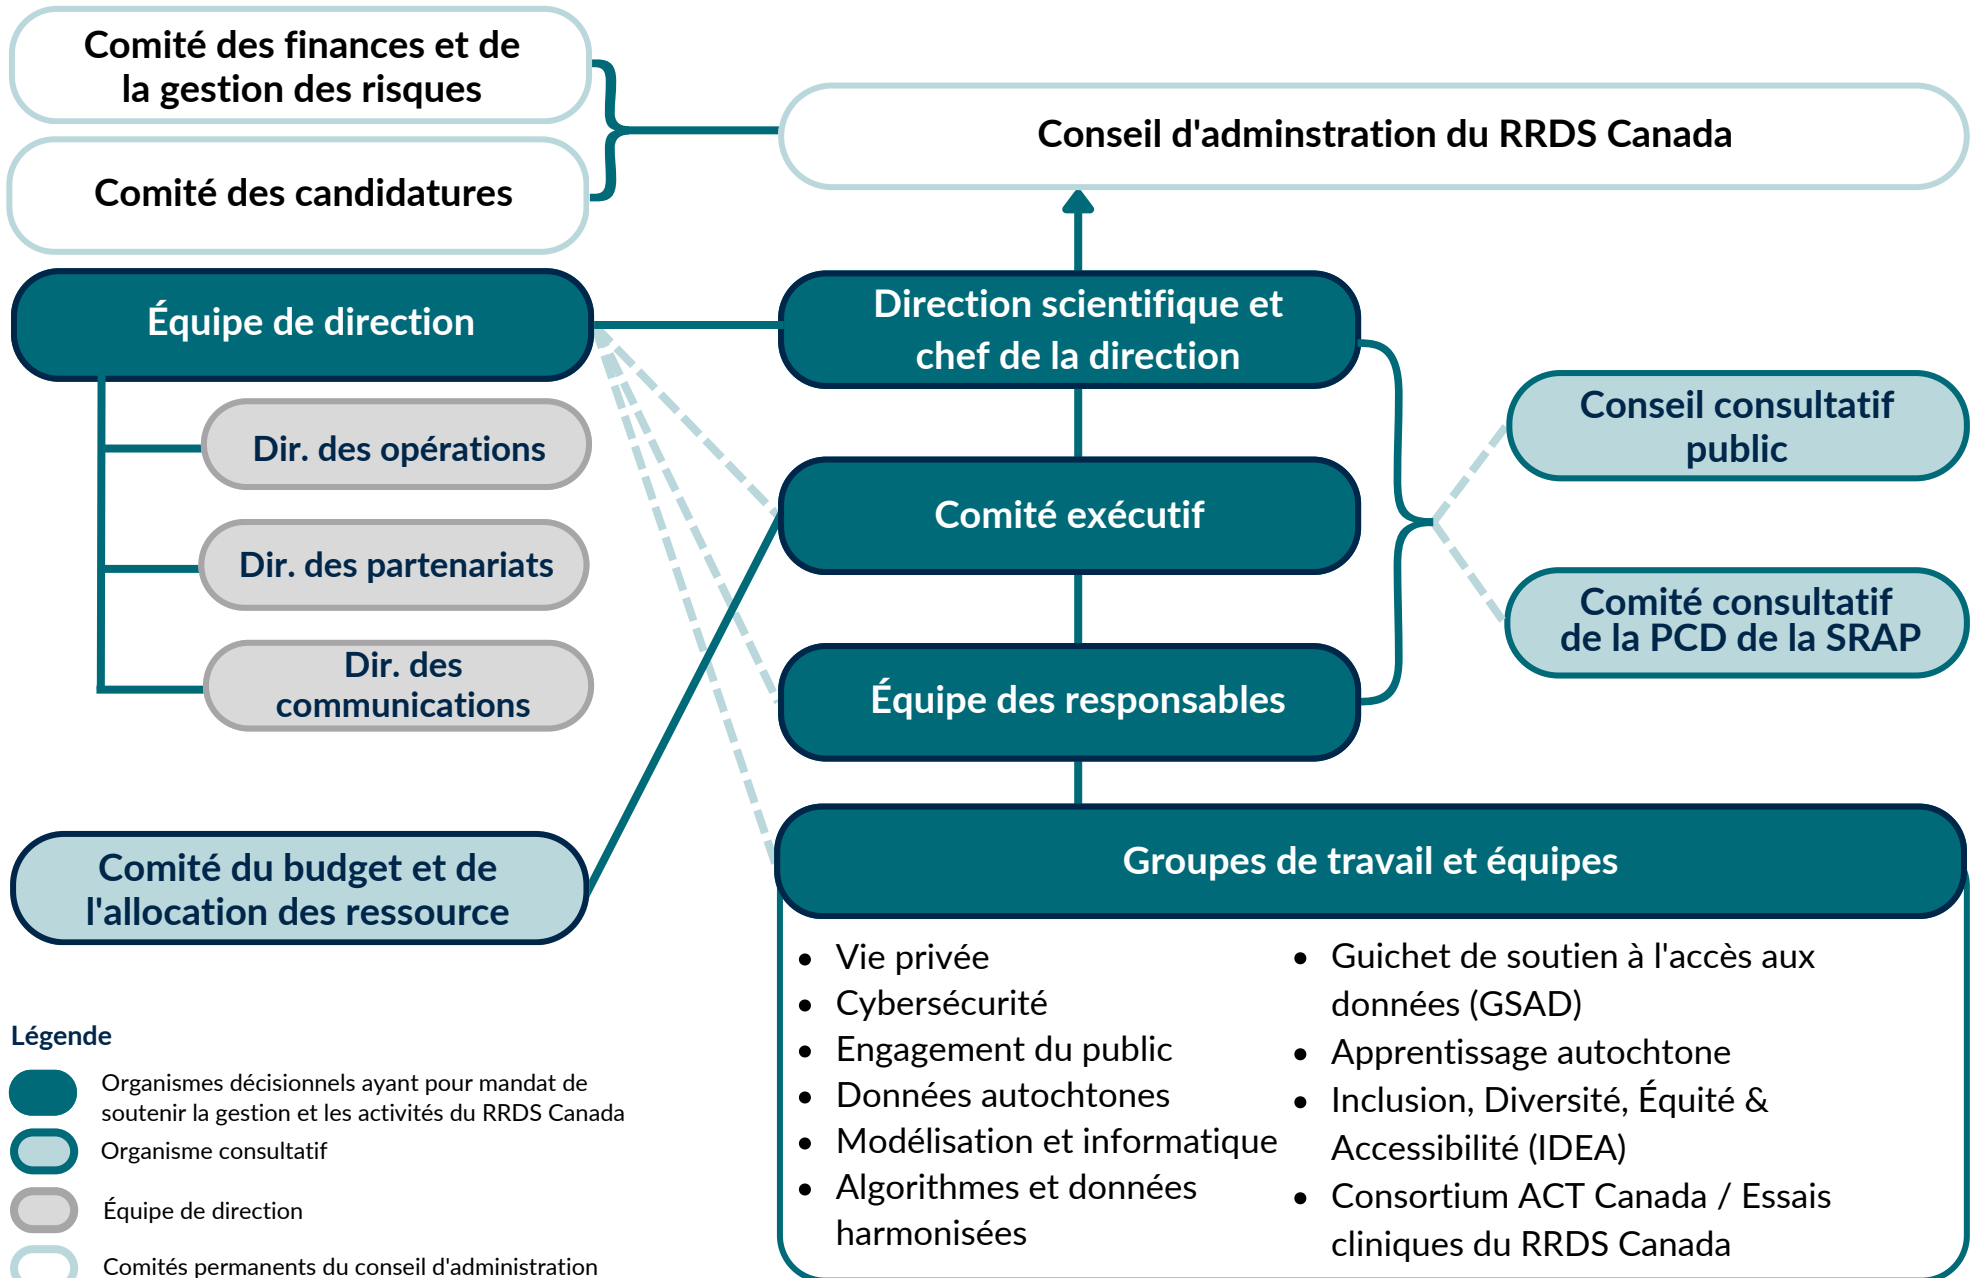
Comité des finances et de la gestion des risques

Comité des candidatures

Conseil d'adminstration du RRDS Canada

Équipe de direction

Direction scientifique et chef de la direction

Dir. des opérations

Dir. des partenariats

Dir. des communications

Comité exécutif

Équipe des responsables

Conseil consultatif public

Comité consultatif de la PCD de la SRAP

Comité du budget et de l'allocation des ressource

Groupes de travail et équipes

- Vie privée
- Cybersécurité
- Engagement du public
- Données autochtones
- Modélisation et informatique
- Algorithmes et données harmonisées

- Guichet de soutien à l'accès aux données (GSAD)
- Apprentissage autochtone
- Inclusion, Diversité, Équité & Accessibilité (IDEA)
- Consortium ACT Canada / Essais cliniques du RRDS Canada

Légende

Organismes décisionnels ayant pour mandat de soutenir la gestion et les activités du RRDS Canada

Organisme consultatif

Équipe de direction

Comités permanents du conseil d'administration